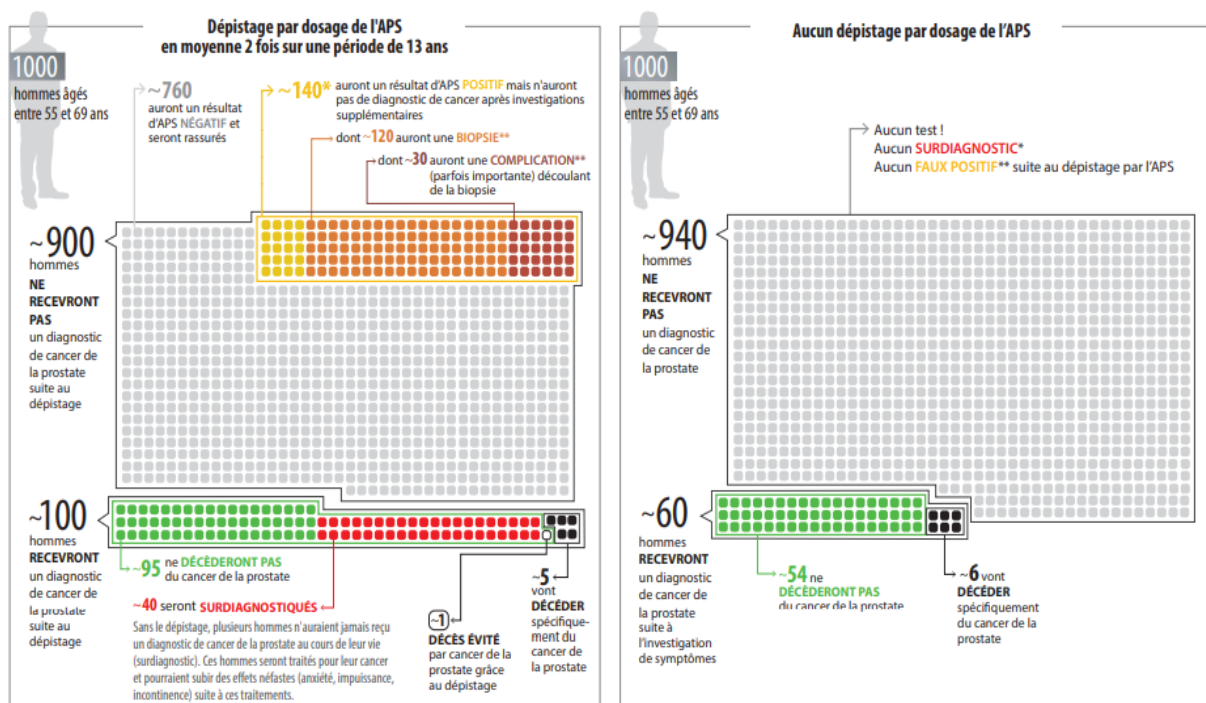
Dépistage par dosage de l'APS
en moyenne 2 fois sur une période de 13 ans

1000
hommes âgés entre 55 et 69 ans

~760
auront un résultat d'APS NÉGATIF et seront rassurés

~140* auront un résultat d'APS POSITIF mais n'auront pas de diagnostic de cancer après investigations supplémentaires

dont ~120 auront une BIOPSIE**

dont ~30 auront une COMPLICATION** (parfois importante) découlant de la biopsie

~900
hommes
NE RECEVRONT PAS
un diagnostic de cancer de la prostate suite au dépistage

~100
hommes
RECEVRONT
un diagnostic de cancer de la prostate suite au dépistage

~95 ne DÉCÈDERONT PAS du cancer de la prostate

~40 seront SURDIAGNOSTIQUÉS

Sans le dépistage, plusieurs hommes n'auraient jamais reçu un diagnostic de cancer de la prostate au cours de leur vie (surdiagnostic). Ces hommes seront traités pour leur cancer et pourraient subir des effets néfastes (anxiété, impuissance, incontinence) suite à ces traitements.

~1
DÉCÈS ÉVITÉ
par cancer de la prostate grâce au dépistage

~5
vont
DÉCÉDER
spécifiquement du cancer de la prostate

Aucun dépistage par dosage de l'APS

1000
hommes âgés entre 55 et 69 ans

Aucun test !
Aucun SURDIAGNOSTIC*
Aucun FAUX POSITIF** suite au dépistage par l'APS

~940
hommes
NE RECEVRONT PAS
un diagnostic de cancer de la prostate

~60
hommes
RECEVRONT
un diagnostic de cancer de la prostate suite à l'investigation de symptômes

~54 ne
DÉCÈDERONT PAS
du cancer de la prostate

~6 vont
DÉCÉDER
spécifiquement du cancer de la prostate